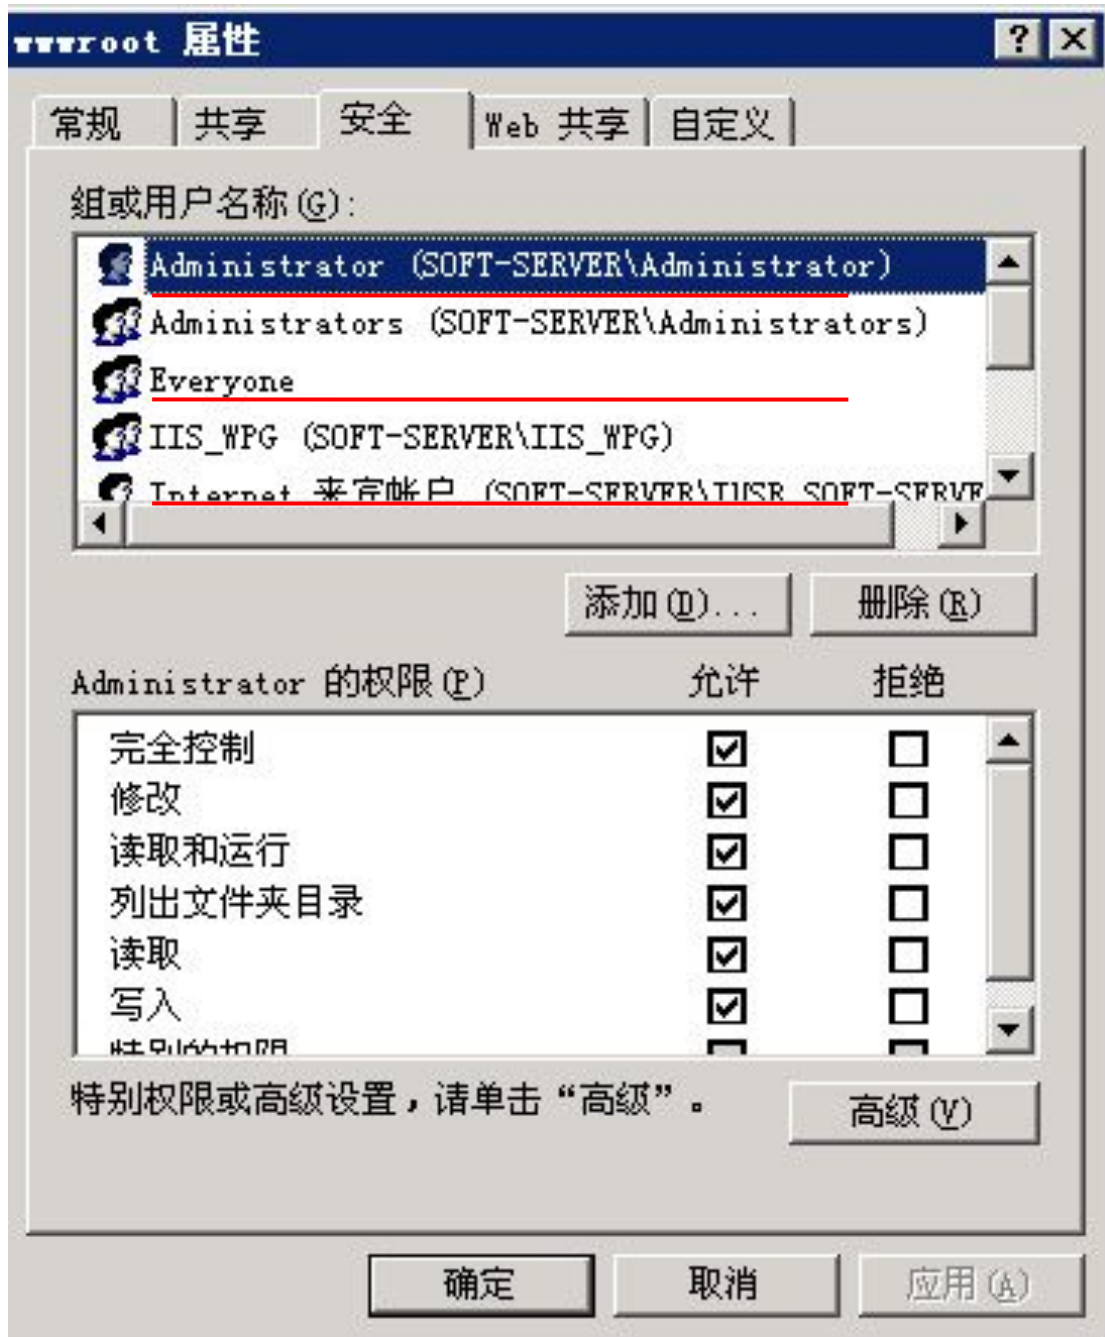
wwwroot 属性

常规 | 共享 | 安全 | Web 共享 | 自定义

组或用户名称(G):

Administrator (SOFT-SERVER\Administrator)
Administrators (SOFT-SERVER\Administrators)
Everyone
IIS_WPG (SOFT-SERVER\IIS_WPG)
Internet 来宾帐户 (SOFT-SERVER\IUSR_SOFT-SERVE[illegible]

添加(D)... 删除(R)

| Administrator 的权限(P) | 允许 | 拒绝 |
|---|---|---|
| 完全控制 | ☑ | ☐ |
| 修改 | ☑ | ☐ |
| 读取和运行 | ☑ | ☐ |
| 列出文件夹目录 | ☑ | ☐ |
| 读取 | ☑ | ☐ |
| 写入 | ☑ | ☐ |
| 特别的权限 | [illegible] | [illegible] |

特别权限或高级设置，请单击"高级"。 高级(V)

确定 取消 应用(A)